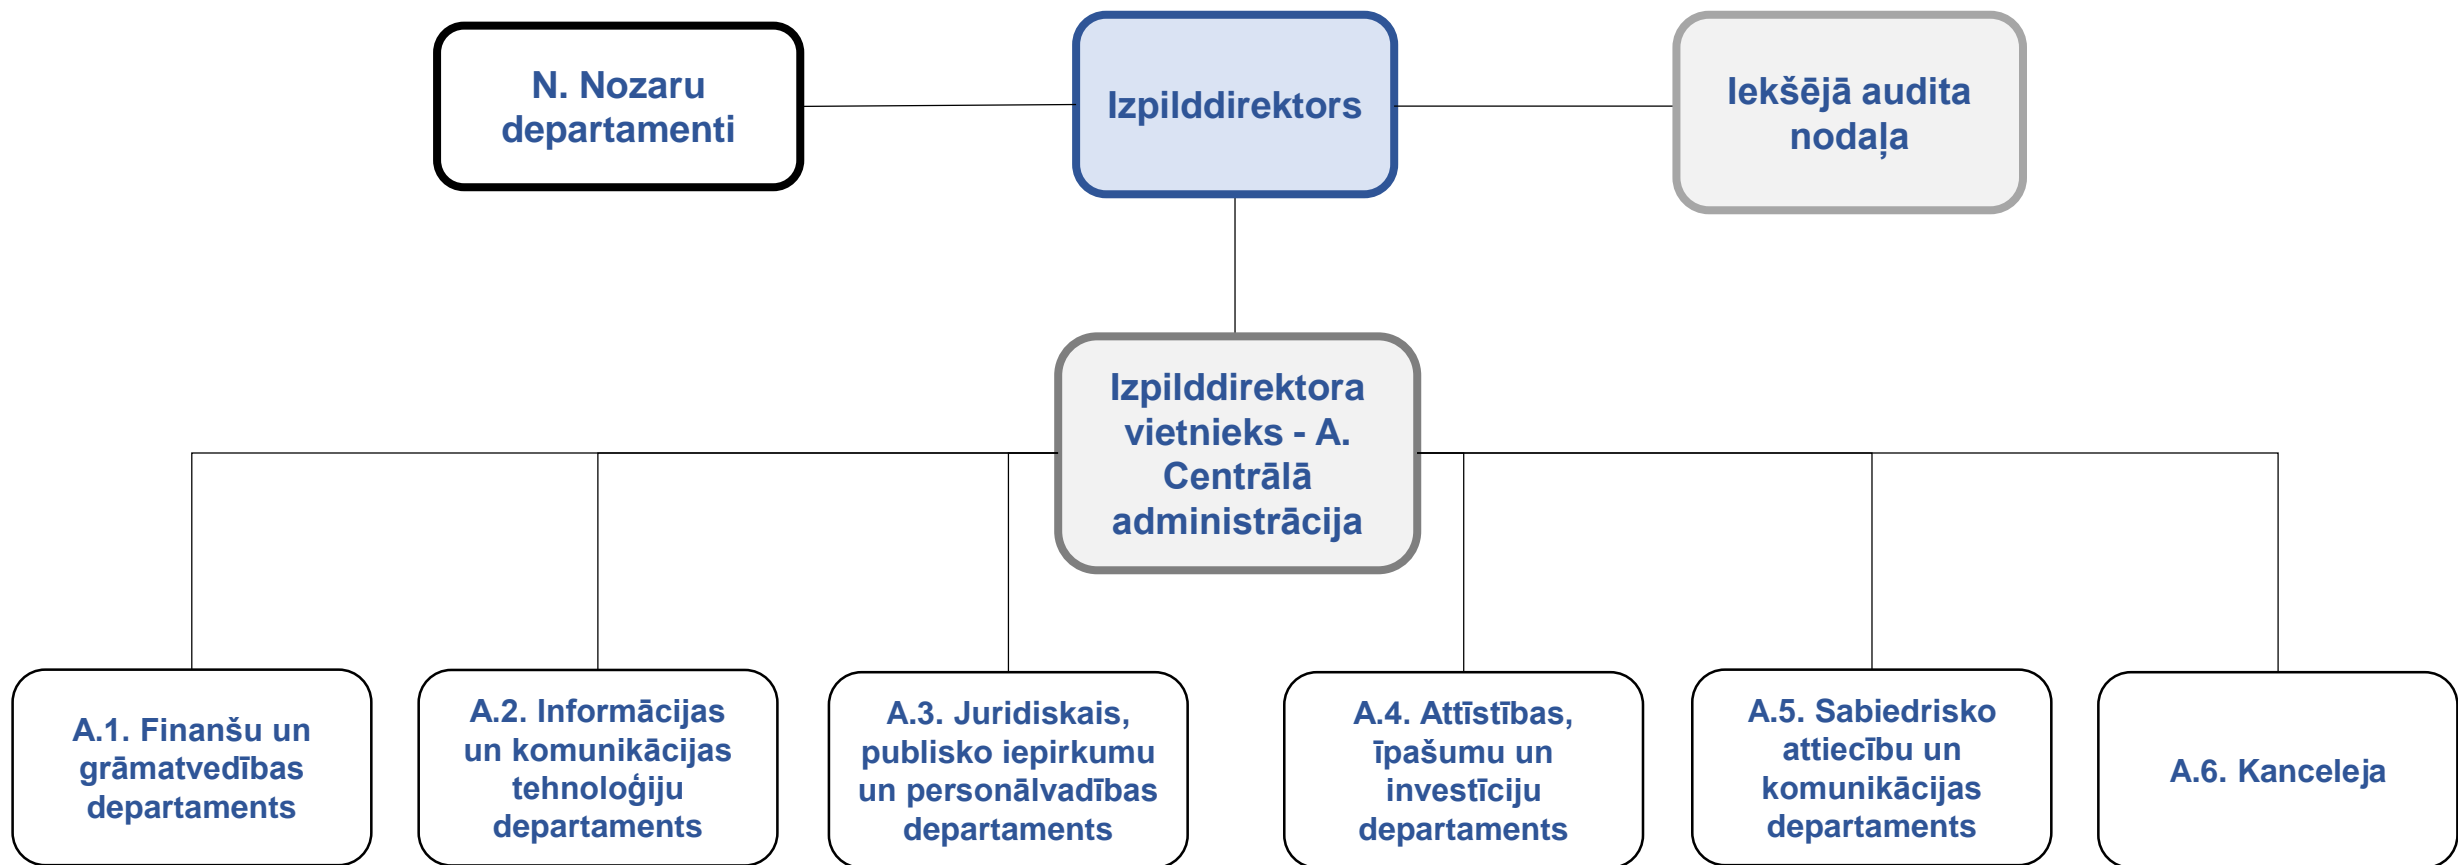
N. Nozaru departamenti

Izpilddirektors

Iekšējā audita nodaļa

Izpilddirektora vietnieks - A. Centrālā administrācija

A.1. Finanšu un grāmatvedības departaments

A.2. Informācijas un komunikācijas tehnoloģiju departaments

A.3. Juridiskais, publisko iepirkumu un personālvadības departaments

A.4. Attīstības, īpašumu un investīciju departaments

A.5. Sabiedrisko attiecību un komunikācijas departaments

A.6. Kanceleja